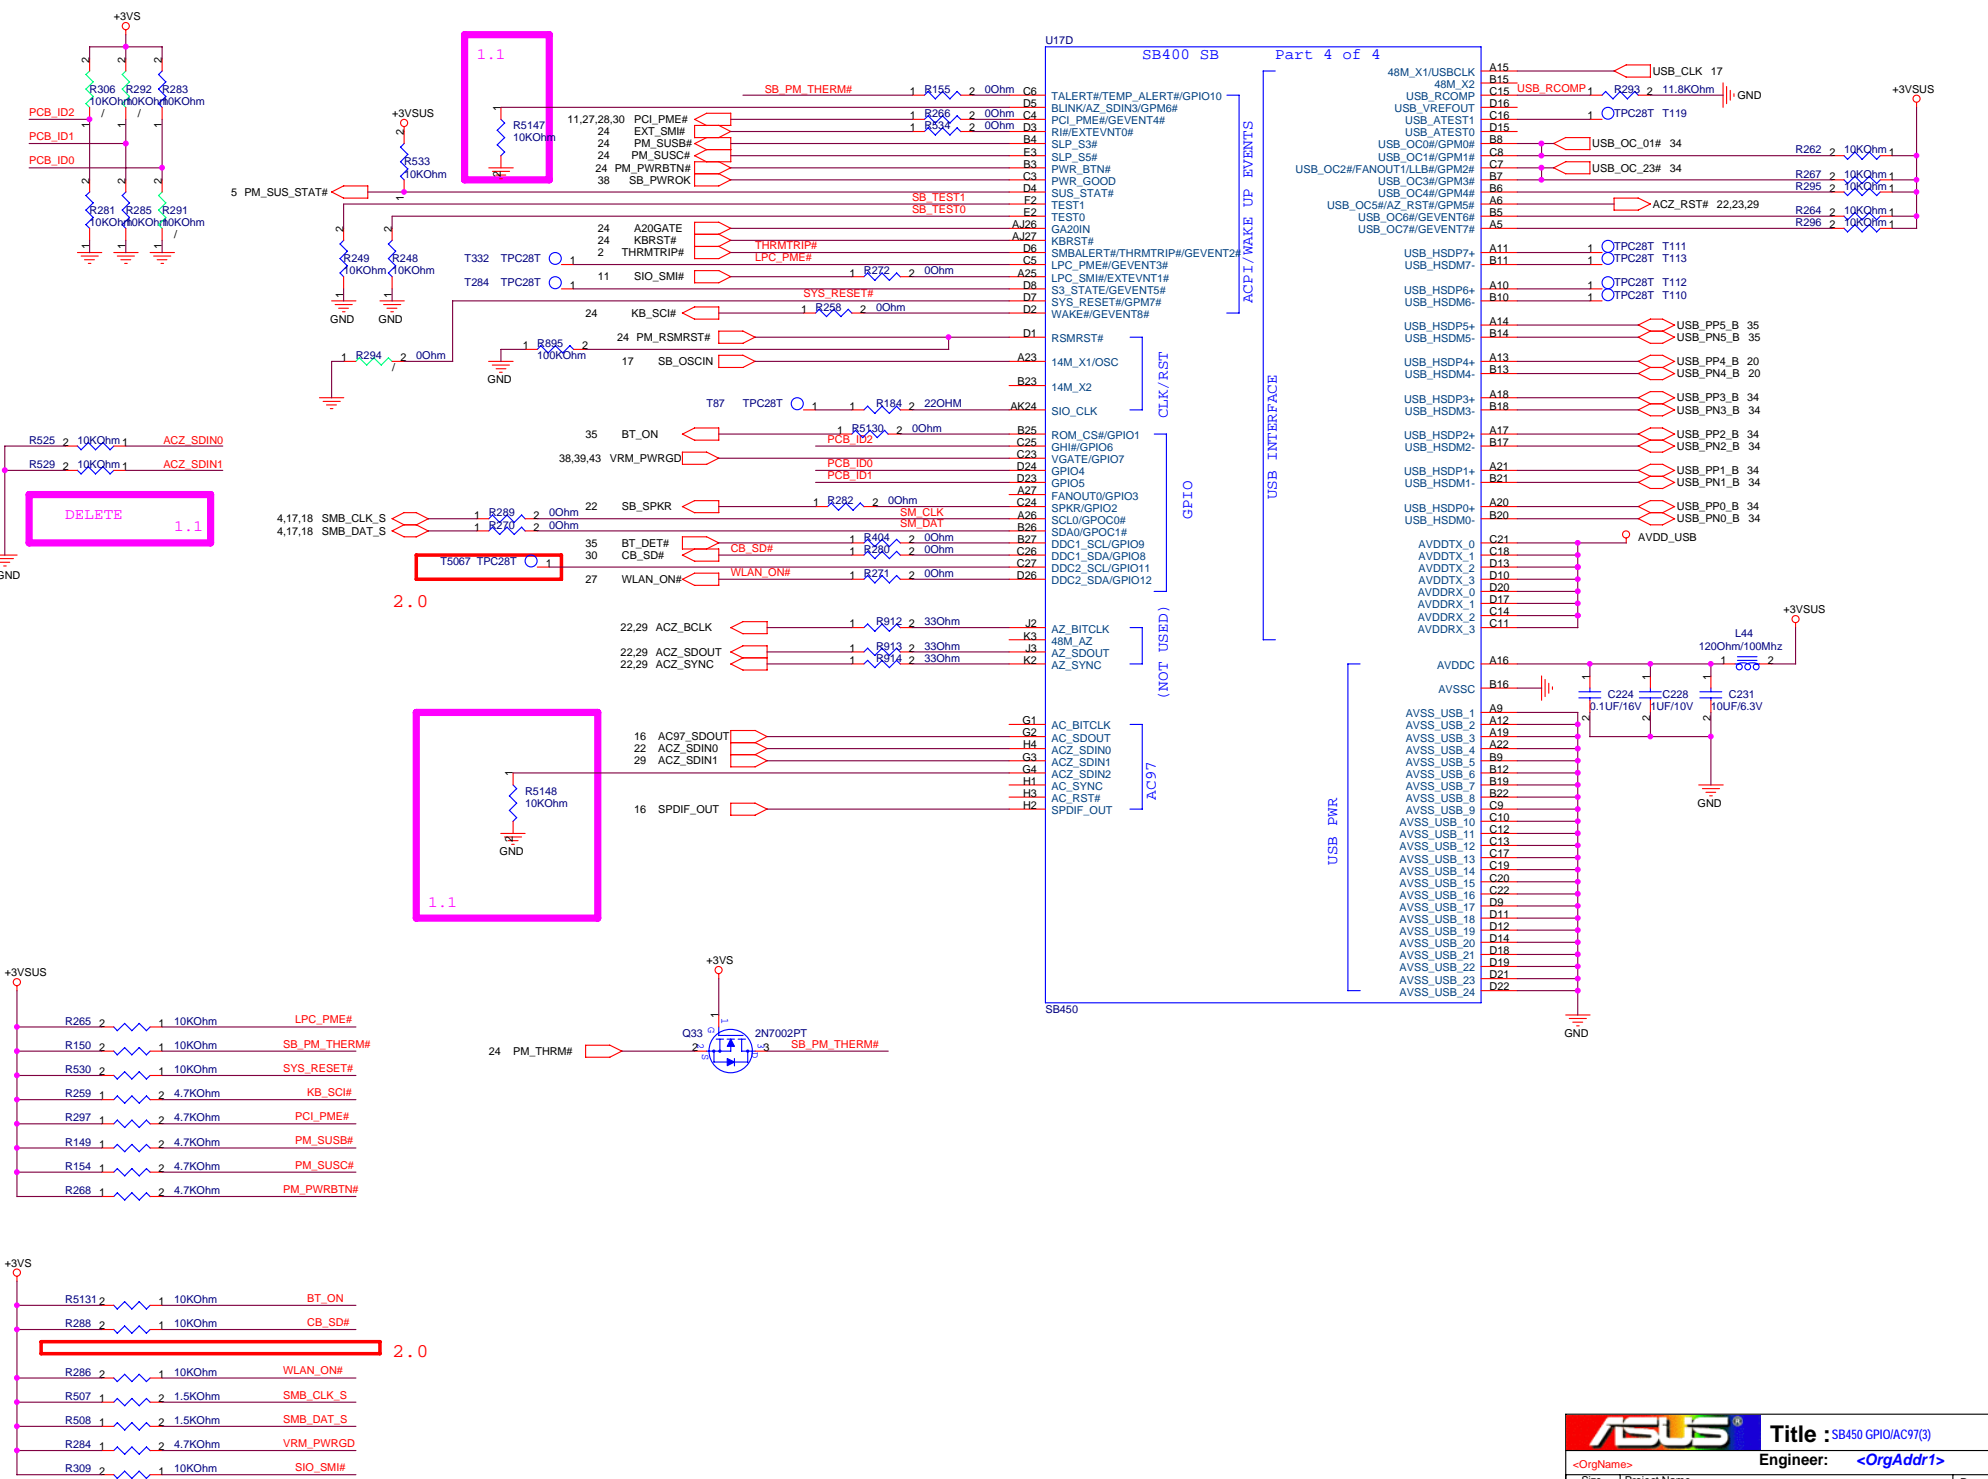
+3VS

R306 10KOhm
R292 10KOhm
R283 10KOhm

PCB_ID2
PCB_ID1
PCB_ID0

R281 10KOhm
R285 10KOhm
R291 10KOhm

1.1

R5147 10KOhm

+3VSUS
R533 10KOhm

5 PM_SUS_STAT#

R249 10KOhm
R248 10KOhm
GND GND

R294 0Ohm

GND

R525 10KOhm ACZ_SDIN0
R529 10KOhm ACZ_SDIN1

DELETE 1.1

GND

SB_PM_THERM# R155 0Ohm
11,27,28,30 PCI_PME# R266 0Ohm
24 EXT_SMI# R534 0Ohm
24 PM_SUSB#
24 PM_SUSC#
24 PM_PWRBTN#
38 SB_PWROK
SB_TEST1
SB_TEST0
24 A20GATE
24 KBRST#
2 THRMTRIP# THRMTRIP#
LPC_PME#
T332 TPC28T
T284 TPC28T 11 SIO_SMI# R272 0Ohm
SYS_RESET#
24 KB_SCI# R258 0Ohm
24 PM_RSMRST#
R895 100KOhm
17 SB_OSCIN
GND
T87 TPC28T R184 22OHM
35 BT_ON R5130 0Ohm
PCB_ID2
38,39,43 VRM_PWRGD
PCB_ID0
PCB_ID1
R282 0Ohm
22 SB_SPKR
4,17,18 SMB_CLK_S R289 0Ohm SM_CLK
4,17,18 SMB_DAT_S R270 0Ohm SM_DAT
35 BT_DET# R404 0Ohm
30 CB_SD# CB_SD# R280 0Ohm
T5067 TPC28T
27 WLAN_ON# WLAN_ON# R271 0Ohm
2.0
22,29 ACZ_BCLK R912 33Ohm
22,29 ACZ_SDOUT R913 33Ohm
22,29 ACZ_SYNC R914 33Ohm

16 AC97_SDOUT
22 ACZ_SDIN0
29 ACZ_SDIN1
R5148 10KOhm
GND
16 SPDIF_OUT
1.1

U17D
SB400 SB Part 4 of 4
C6 TALERT#/TEMP_ALERT#/GPIO10
D5 BLINK/AZ_SDIN3/GPM6#
C4 PCI_PME#/GEVENT4#
D3 RI#/EXTEVNT0#
B4 SLP_S3#
E3 SLP_S5#
B3 PWR_BTN#
C3 PWR_GOOD
D4 SUS_STAT#
F2 TEST1
E2 TEST0
AJ26 GA20IN
AJ27 KBRST#
D6 SMBALERT#/THRMTRIP#/GEVENT2#
C5 LPC_PME#/GEVENT3#
A25 LPC_SMI#/EXTEVNT1#
D8 S3_STATE/GEVENT5#
D7 SYS_RESET#/GPM7#
D2 WAKE#/GEVENT8#
ACPI / WAKE UP EVENTS
D1 RSMRST#
A23 14M_X1/OSC
B23 14M_X2
AK24 SIO_CLK
CLK/RST
B25 ROM_CS#/GPIO1
C25 GHI#/GPIO6
C23 VGATE/GPIO7
D24 GPIO4
D23 GPIO5
A27 FANOUT0/GPIO3
C24 SPKR/GPIO2
A26 SCL0/GPOC0#
B26 SDA0/GPOC1#
B27 DDC1_SCL/GPIO9
C26 DDC1_SDA/GPIO8
C27 DDC2_SCL/GPIO11
D26 DDC2_SDA/GPIO12
GPIO
J2 AZ_BITCLK
K3 48M_AZ
J3 AZ_SDOUT
K2 AZ_SYNC
(NOT USED)
G1 AC_BITCLK
G2 AC_SDOUT
H4 ACZ_SDIN0
G3 ACZ_SDIN1
G4 ACZ_SDIN2
H1 AC_SYNC
H3 AC_RST#
H2 SPDIF_OUT
AC97
SB450

USB INTERFACE
48M_X1/USBCLK A15
48M_X2 B15
USB_RCOMP C15
USB_VREFOUT D16
USB_ATEST1 C16
USB_ATEST0 D15
USB_OC0#/GPM0# B8
USB_OC1#/GPM1# C8
USB_OC2#/FANOUT1/LLB#/GPM2# C7
USB_OC3#/GPM3# B7
USB_OC4#/GPM4# B6
USB_OC5#/AZ_RST#/GPM5# A6
USB_OC6#/GEVENT6# B5
USB_OC7#/GEVENT7# A5
USB_HSDP7+ A11
USB_HSDM7- B11
USB_HSDP6+ A10
USB_HSDM6- B10
USB_HSDP5+ A14
USB_HSDM5- B14
USB_HSDP4+ A13
USB_HSDM4- B13
USB_HSDP3+ A18
USB_HSDM3- B18
USB_HSDP2+ A17
USB_HSDM2- B17
USB_HSDP1+ A21
USB_HSDM1- B21
USB_HSDP0+ A20
USB_HSDM0- B20
AVDDTX_0 C21
AVDDTX_1 C18
AVDDTX_2 D13
AVDDTX_3 D10
AVDDRX_0 D20
AVDDRX_1 D17
AVDDRX_2 C14
AVDDRX_3 C11
AVDDC A16
AVSSC B16
AVSS_USB_1 A9
AVSS_USB_2 A12
AVSS_USB_3 A19
AVSS_USB_4 A22
AVSS_USB_5 B9
AVSS_USB_6 B12
AVSS_USB_7 B19
AVSS_USB_8 B22
AVSS_USB_9 C9
AVSS_USB_10 C10
AVSS_USB_11 C12
AVSS_USB_12 C13
AVSS_USB_13 C17
AVSS_USB_14 C19
AVSS_USB_15 C20
AVSS_USB_16 C22
AVSS_USB_17 D9
AVSS_USB_18 D11
AVSS_USB_19 D12
AVSS_USB_20 D14
AVSS_USB_21 D18
AVSS_USB_22 D19
AVSS_USB_23 D21
AVSS_USB_24 D22
USB PWR
GND

USB_CLK 17
USB_RCOMP R293 11.8KOhm GND
TPC28T T119
USB_OC_01# 34
USB_OC_23# 34
ACZ_RST# 22,23,29
+3VSUS
R262 10KOhm
R267 10KOhm
R295 10KOhm
R264 10KOhm
R296 10KOhm
TPC28T T111
TPC28T T113
TPC28T T112
TPC28T T110
USB_PP5_B 35
USB_PN5_B 35
USB_PP4_B 20
USB_PN4_B 20
USB_PP3_B 34
USB_PN3_B 34
USB_PP2_B 34
USB_PN2_B 34
USB_PP1_B 34
USB_PN1_B 34
USB_PP0_B 34
USB_PN0_B 34
AVDD_USB
+3VSUS
L44 120Ohm/100Mhz
C224 0.1UF/16V
C228 1UF/10V
C231 10UF/6.3V
GND

+3VSUS
R265 10KOhm LPC_PME#
R150 10KOhm SB_PM_THERM#
R530 10KOhm SYS_RESET#
R259 4.7KOhm KB_SCI#
R297 4.7KOhm PCI_PME#
R149 4.7KOhm PM_SUSB#
R154 4.7KOhm PM_SUSC#
R268 4.7KOhm PM_PWRBTN#

+3VS
Q33 2N7002PT
24 PM_THRM# SB_PM_THERM#

+3VS
R5131 10KOhm BT_ON
R288 10KOhm CB_SD#
2.0
R286 10KOhm WLAN_ON#
R507 1.5KOhm SMB_CLK_S
R508 1.5KOhm SMB_DAT_S
R284 4.7KOhm VRM_PWRGD
R309 10KOhm SIO_SMI#

ASUS
Title : SB450 GPIO/AC97(3)
<OrgName>
Engineer: <OrgAddr1>